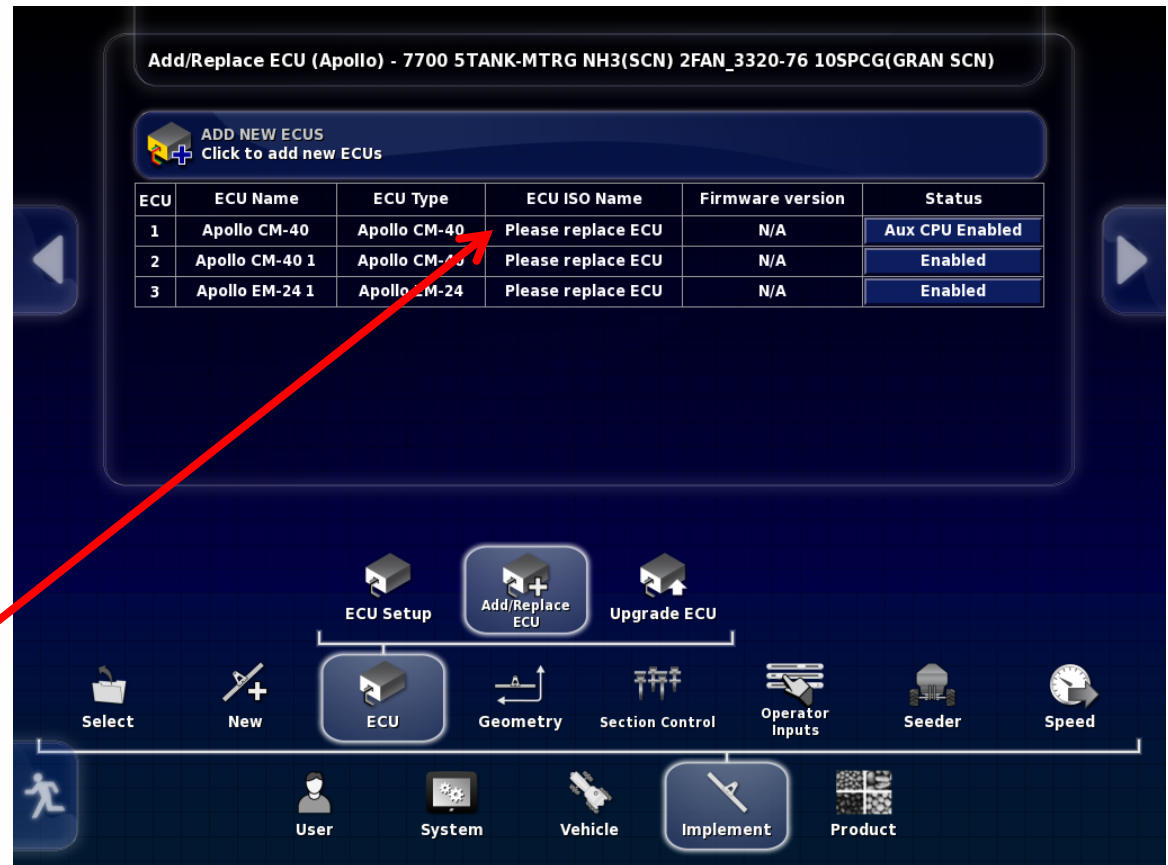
Add/Replace ECU (Apollo) - 7700 5TANK-MTRG NH3(SCN) 2FAN_3320-76 10SPCG(GRAN SCN)

ADD NEW ECUS
Click to add new ECUs

| ECU | ECU Name | ECU Type | ECU ISO Name | Firmware version | Status |
|---|---|---|---|---|---|
| 1 | Apollo CM-40 | Apollo CM-40 | Please replace ECU | N/A | Aux CPU Enabled |
| 2 | Apollo CM-40 1 | Apollo CM-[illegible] | Please replace ECU | N/A | Enabled |
| 3 | Apollo EM-24 1 | Apollo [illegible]M-24 | Please replace ECU | N/A | Enabled |

ECU Setup
Add/Replace ECU
Upgrade ECU

Select
New
ECU
Geometry
Section Control
Operator Inputs
Seeder
Speed

User
System
Vehicle
Implement
Product